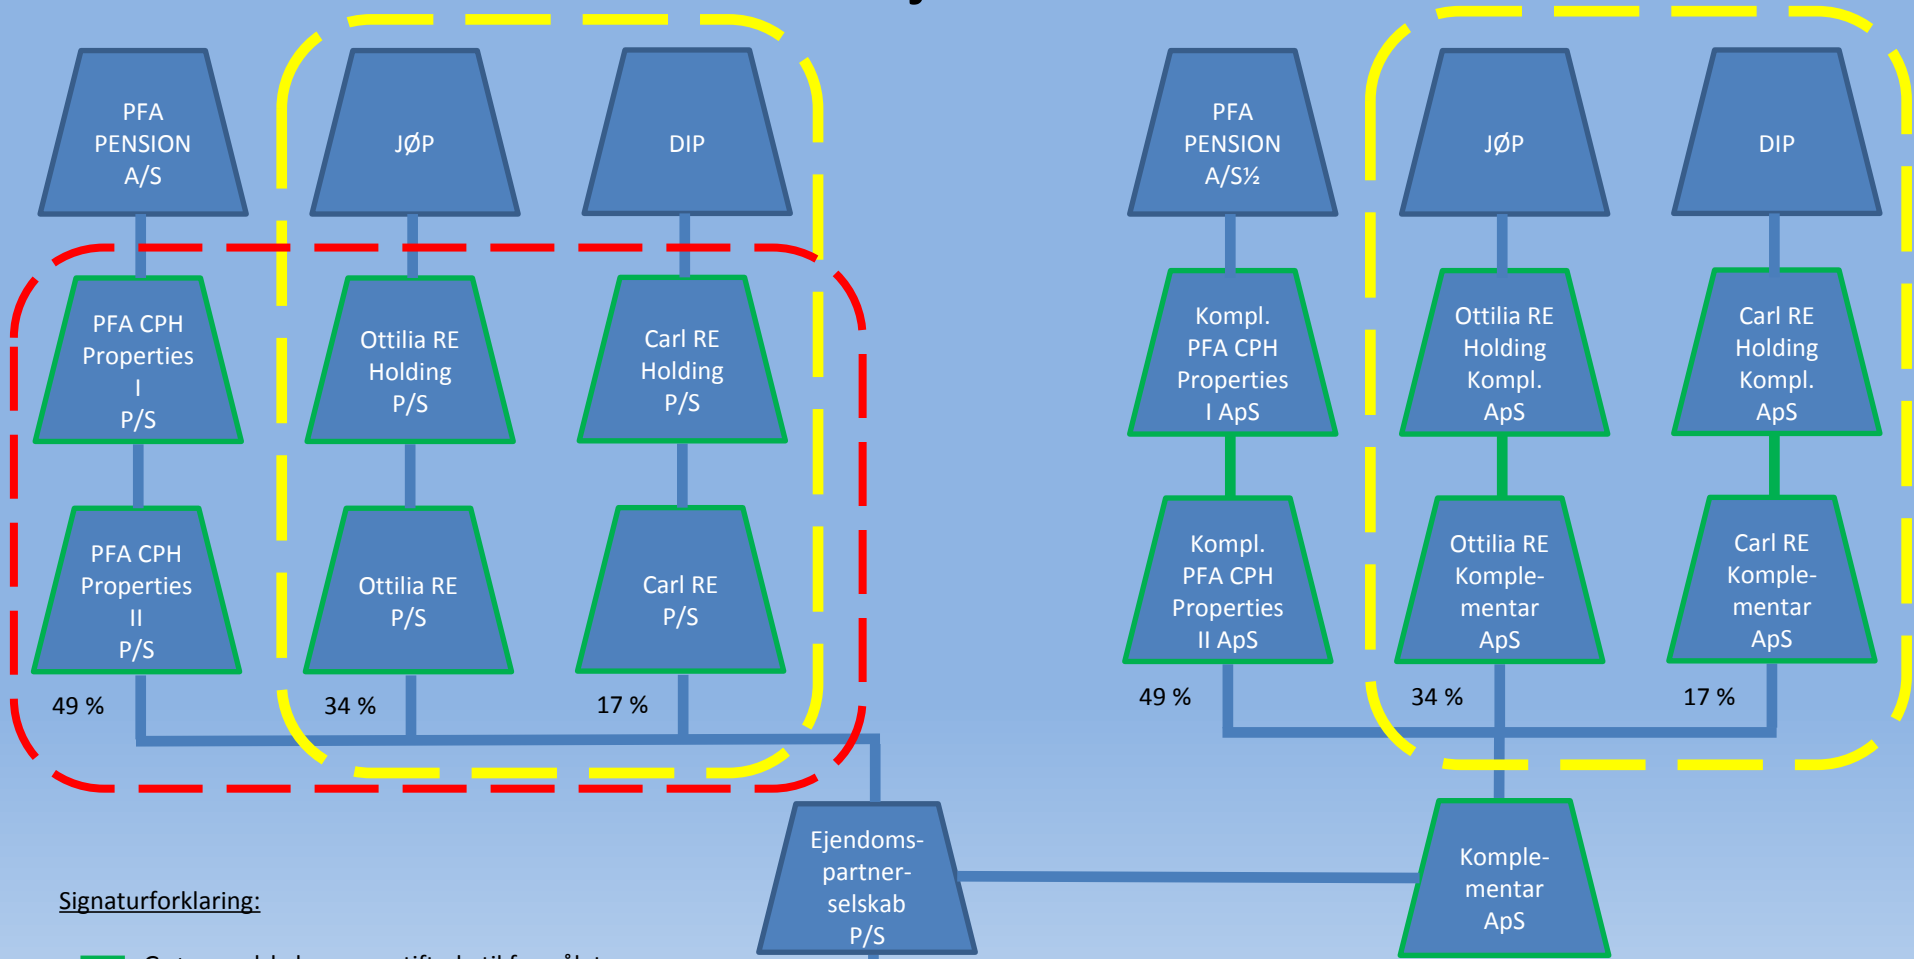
PFA PENSION A/S

JØP

DIP

PFA CPH Properties I P/S

Ottilia RE Holding P/S

Carl RE Holding P/S

PFA CPH Properties II P/S

Ottilia RE P/S

Carl RE P/S

49 %

34 %

17 %

PFA PENSION A/S½

JØP

DIP

Kompl. PFA CPH Properties I ApS

Ottilia RE Holding Kompl. ApS

Carl RE Holding Kompl. ApS

Kompl. PFA CPH Properties II ApS

Ottilia RE Komplementar ApS

Carl RE Komplementar ApS

49 %

34 %

17 %

Ejendomspartnerselskab P/S

Komplementar ApS

Signaturforklaring:

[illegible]